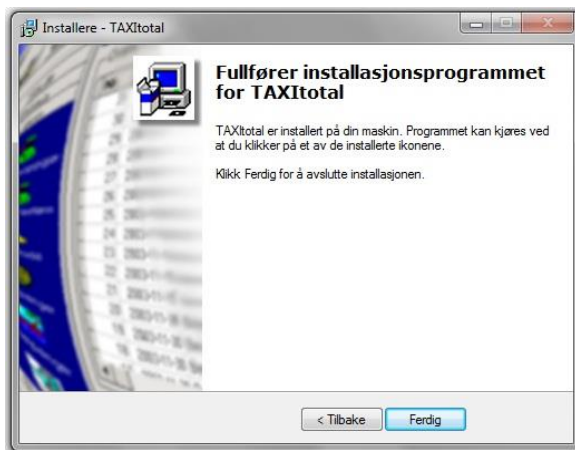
Installere - TAXItotal

Fullfører installasjonsprogrammet for TAXItotal

TAXItotal er installert på din maskin. Programmet kan kjøres ved at du klikker på et av de installerte ikonene.

Klikk Ferdig for å avslutte installasjonen.

< Tilbake

Ferdig